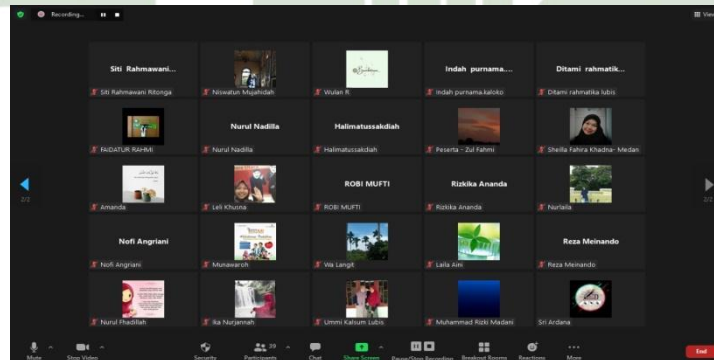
Recording...

View

Siti Rahmawani...
Siti Rahmawani Ritonga

Niswatun Mujahidah

Wulan R.

Indah purnama....
Indah purnama.kaloko

Ditami rahmatik...
Ditami rahmatika lubis

FAIDATUR RAHMI

Nurul Nadilla
Nurul Nadilla

Halimatussakdiah
Halimatussakdiah

Peserta - Zul Fahmi

Sheilla Fahira Khadna- Medan

2/2

Amanda

Leli Khusna

ROBI MUFTI
ROBI MUFTI

Rizkika Ananda
Rizkika Ananda

Nurlaila

2/2

Nofi Angriani
Nofi Angriani

Munawaroh

Wa Langit

Laila Aini

Reza Meinando
Reza Meinando

Nurul Fhadillah

Ika Nurjannah

Ummi Kalsum Lubis

Muhammad Rizki Madani

Sri Ardana

Mute

Stop Video

Security

Participants 39

Chat

Share Screen

Pause/Stop Recording

Breakout Rooms

Reactions

More

End